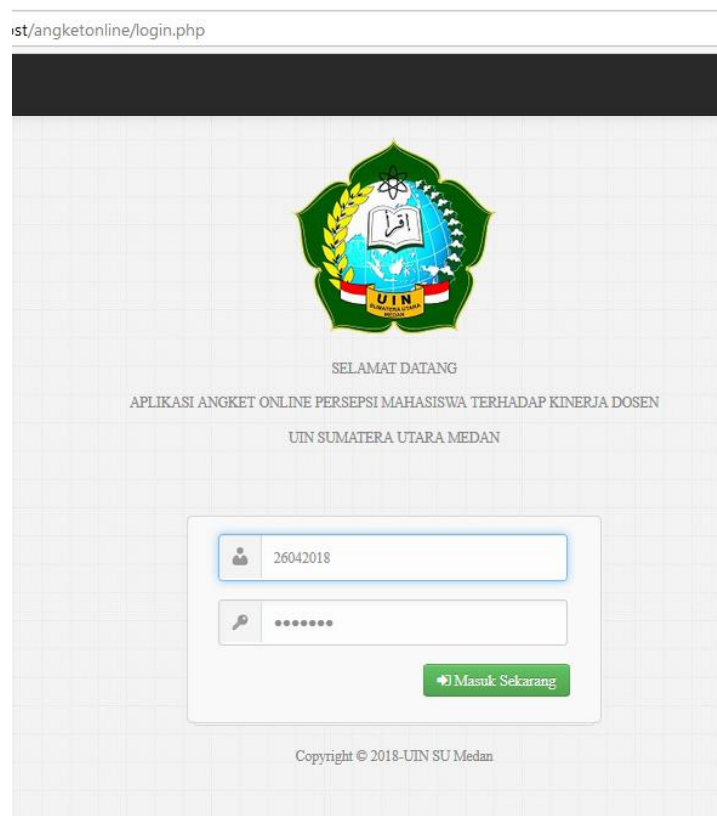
st/angketonline/login.php

UIN
SUMATERA UTARA MEDAN

SELAMAT DATANG

APLIKASI ANGKET ONLINE PERSEPSI MAHASISWA TERHADAP KINERJA DOSEN

UIN SUMATERA UTARA MEDAN

26042018

•••••••

Masuk Sekarang

Copyright © 2018-UIN SU Medan